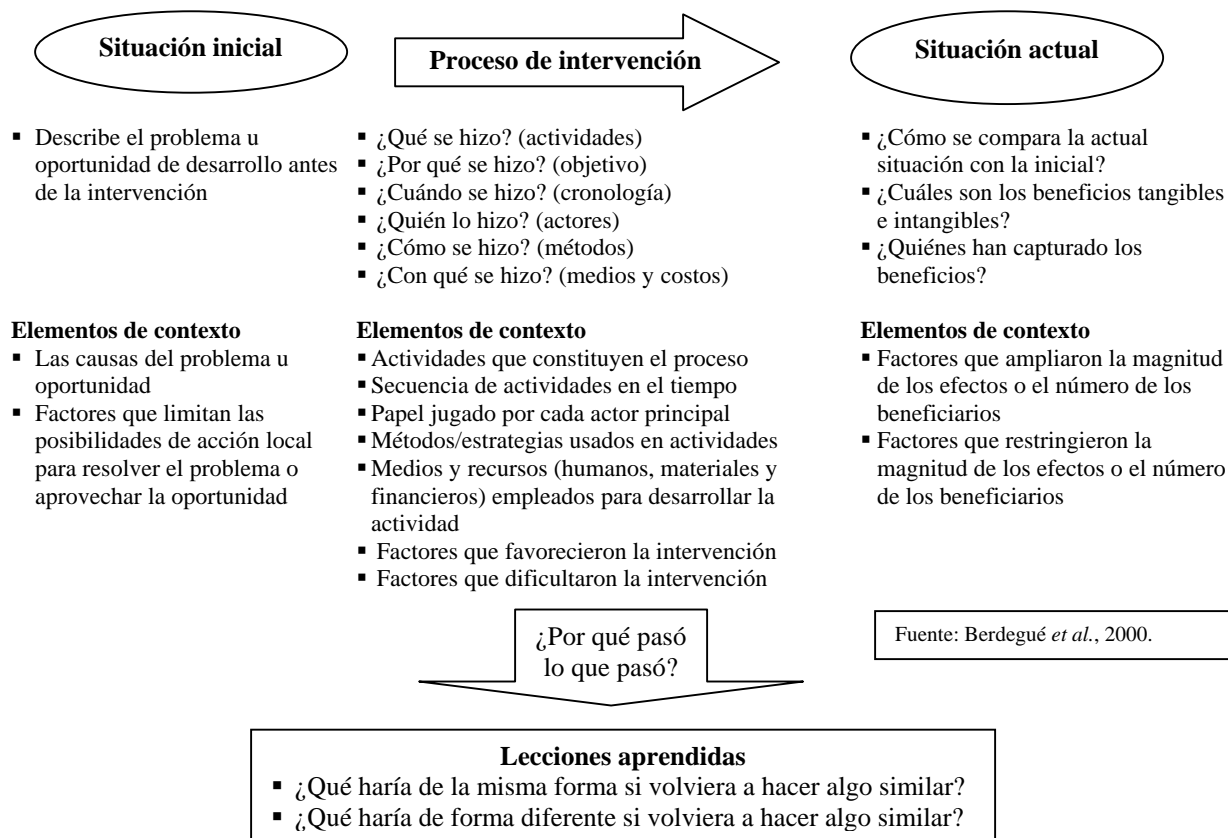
Situación inicial

Proceso de intervención

Situación actual

▪ Describe el problema u oportunidad de desarrollo antes de la intervención

Elementos de contexto
▪ Las causas del problema u oportunidad
▪ Factores que limitan las posibilidades de acción local para resolver el problema o aprovechar la oportunidad

▪ ¿Qué se hizo? (actividades)
▪ ¿Por qué se hizo? (objetivo)
▪ ¿Cuándo se hizo? (cronología)
▪ ¿Quién lo hizo? (actores)
▪ ¿Cómo se hizo? (métodos)
▪ ¿Con qué se hizo? (medios y costos)

Elementos de contexto
▪ Actividades que constituyen el proceso
▪ Secuencia de actividades en el tiempo
▪ Papel jugado por cada actor principal
▪ Métodos/estrategias usados en actividades
▪ Medios y recursos (humanos, materiales y financieros) empleados para desarrollar la actividad
▪ Factores que favorecieron la intervención
▪ Factores que dificultaron la intervención

▪ ¿Cómo se compara la actual situación con la inicial?
▪ ¿Cuáles son los beneficios tangibles e intangibles?
▪ ¿Quiénes han capturado los beneficios?

Elementos de contexto
▪ Factores que ampliaron la magnitud de los efectos o el número de los beneficiarios
▪ Factores que restringieron la magnitud de los efectos o el número de los beneficiarios

¿Por qué pasó lo que pasó?

Fuente: Berdegué *et al.*, 2000.

Lecciones aprendidas
▪ ¿Qué haría de la misma forma si volviera a hacer algo similar?
▪ ¿Qué haría de forma diferente si volviera a hacer algo similar?